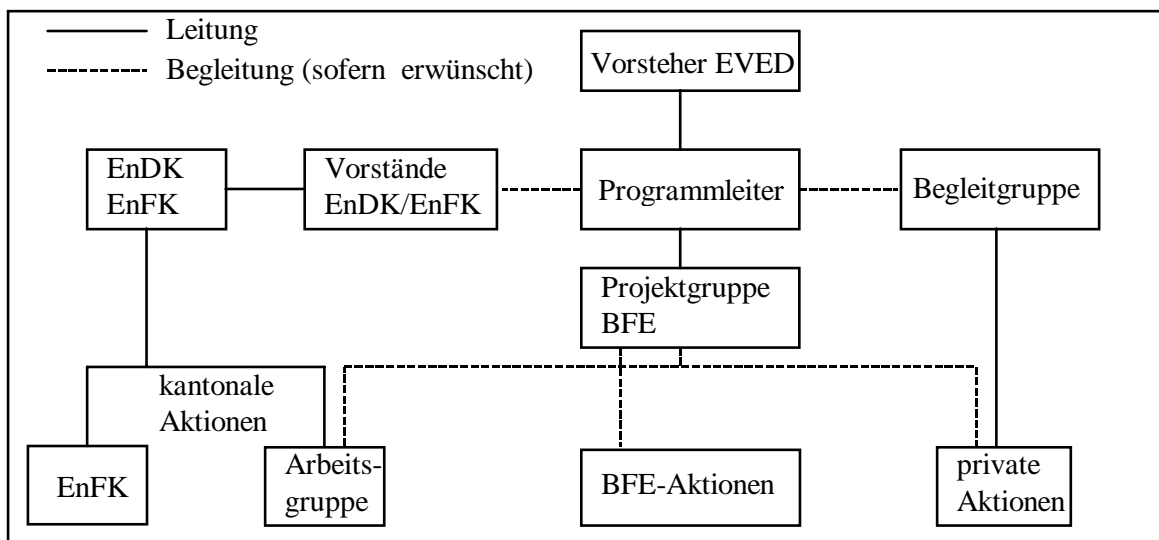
Leitung
Begleitung (sofern erwünscht)

Vorsteher EVED

EnDK
EnFK

Vorstände
EnDK/EnFK

Programmleiter

Begleitgruppe

Projektgruppe
BFE

kantonale
Aktionen

EnFK

Arbeitsgruppe

BFE-Aktionen

private
Aktionen